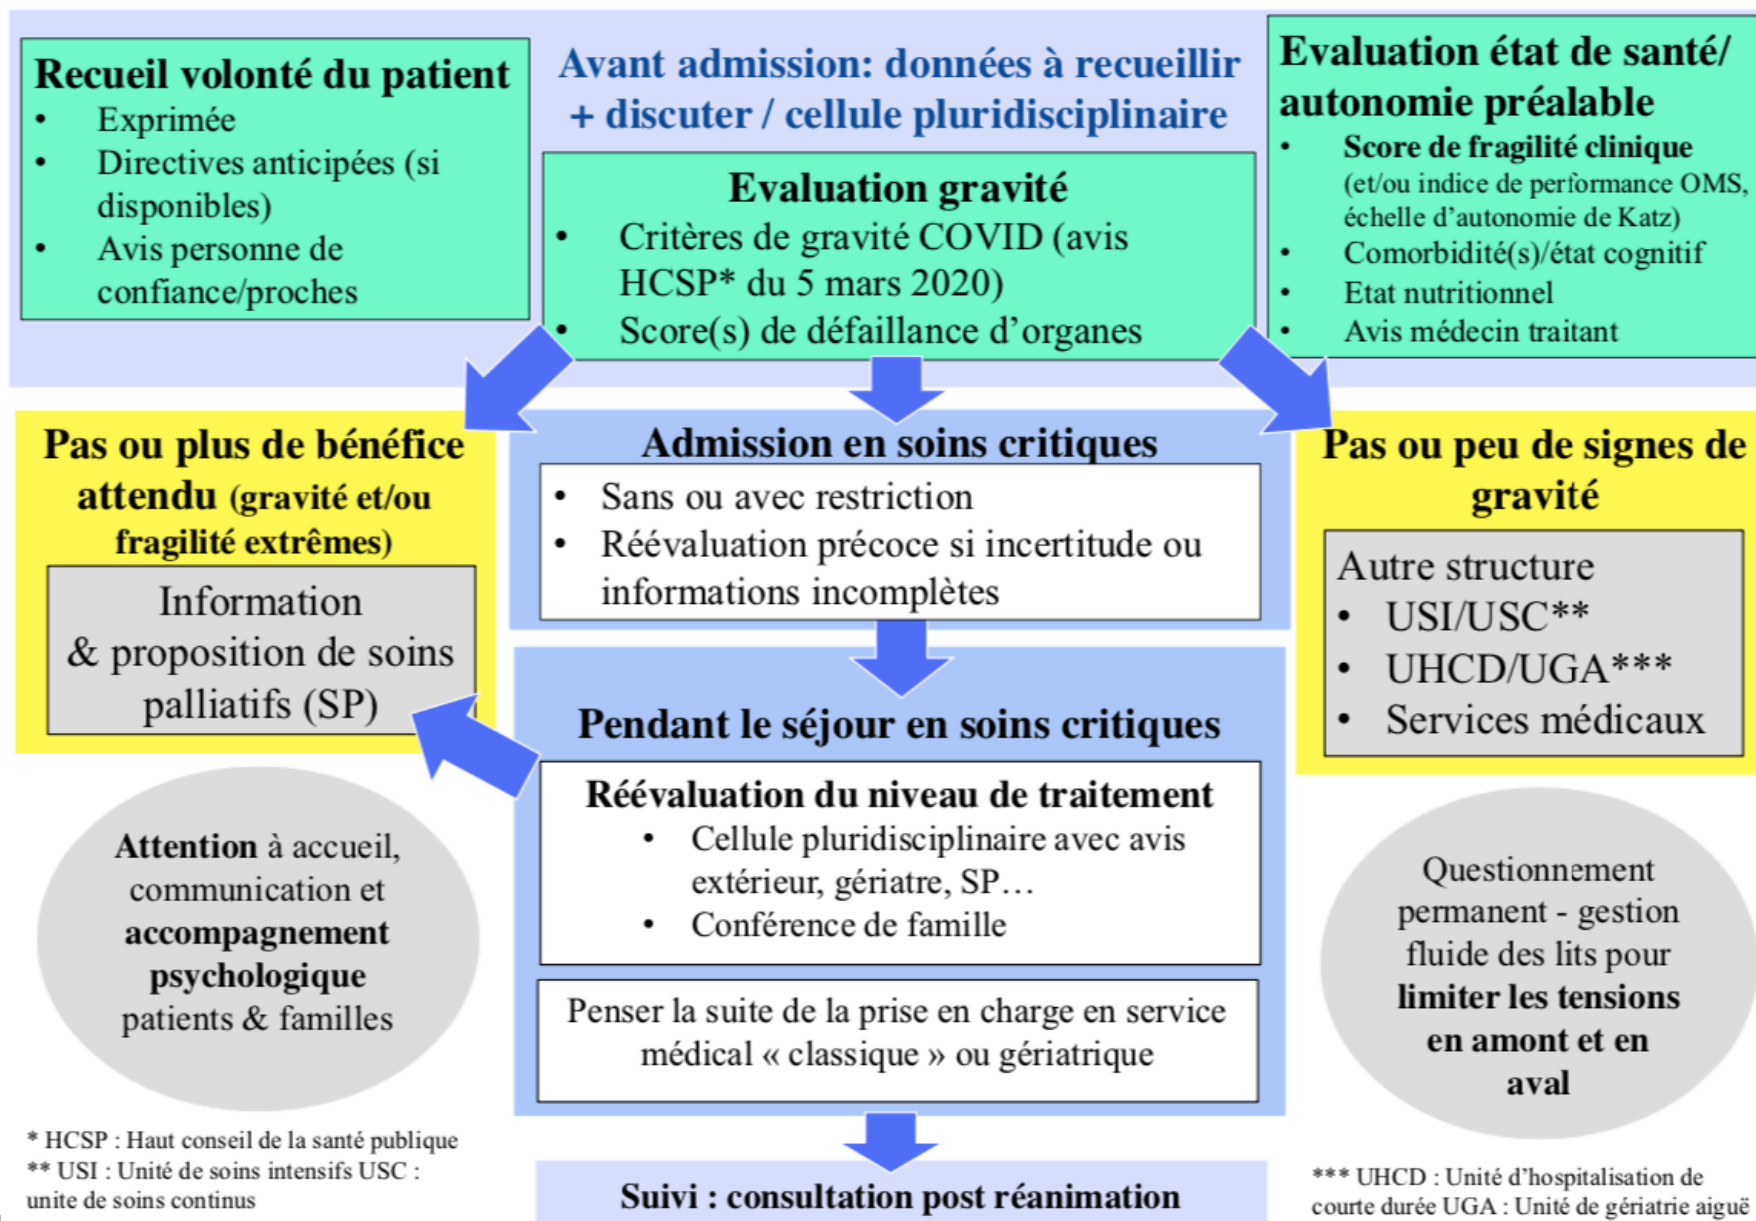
Recueil volonté du patient
- Exprimée
- Directives anticipées (si disponibles)
- Avis personne de confiance/proches

Avant admission: données à recueillir + discuter / cellule pluridisciplinaire

Evaluation gravité
- Critères de gravité COVID (avis HCSP* du 5 mars 2020)
- Score(s) de défaillance d'organes

Evaluation état de santé/ autonomie préalable
- Score de fragilité clinique (et/ou indice de performance OMS, échelle d'autonomie de Katz)
- Comorbidité(s)/état cognitif
- Etat nutritionnel
- Avis médecin traitant

Pas ou plus de bénéfice attendu (gravité et/ou fragilité extrêmes)

Information & proposition de soins palliatifs (SP)

Admission en soins critiques
- Sans ou avec restriction
- Réévaluation précoce si incertitude ou informations incomplètes

Pas ou peu de signes de gravité

Autre structure
- USI/USC**
- UHCD/UGA***
- Services médicaux

Pendant le séjour en soins critiques

Réévaluation du niveau de traitement
- Cellule pluridisciplinaire avec avis extérieur, gériatre, SP…
- Conférence de famille

Penser la suite de la prise en charge en service médical « classique » ou gériatrique

Attention à accueil, communication et accompagnement psychologique patients & familles

Questionnement permanent - gestion fluide des lits pour limiter les tensions en amont et en aval

Suivi : consultation post réanimation

* HCSP : Haut conseil de la santé publique
** USI : Unité de soins intensifs USC : unite de soins continus

*** UHCD : Unité d'hospitalisation de courte durée UGA : Unité de gériatrie aiguë